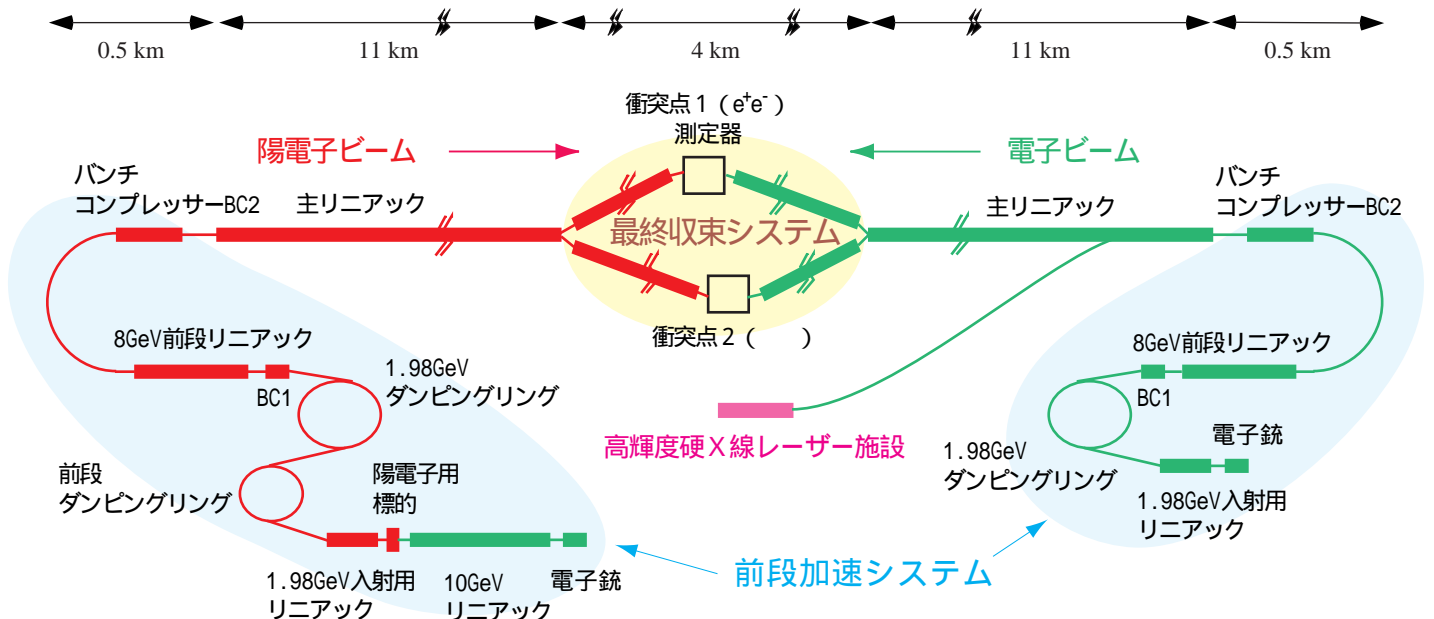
0.5 km
11 km
4 km
11 km
0.5 km

衝突点１（$e^+e^-$）
測定器

陽電子ビーム
電子ビーム

バンチ
コンプレッサーBC2
主リニアック
最終収束システム
主リニアック
バンチ
コンプレッサーBC2

衝突点２（　　）

8GeV前段リニアック
BC1
1.98GeV
ダンピングリング
前段
ダンピングリング
陽電子用
標的
1.98GeV入射用
リニアック
10GeV
リニアック
電子銃

高輝度硬Ｘ線レーザー施設

8GeV前段リニアック
BC1
1.98GeV
ダンピングリング
電子銃
1.98GeV入射用
リニアック

前段加速システム